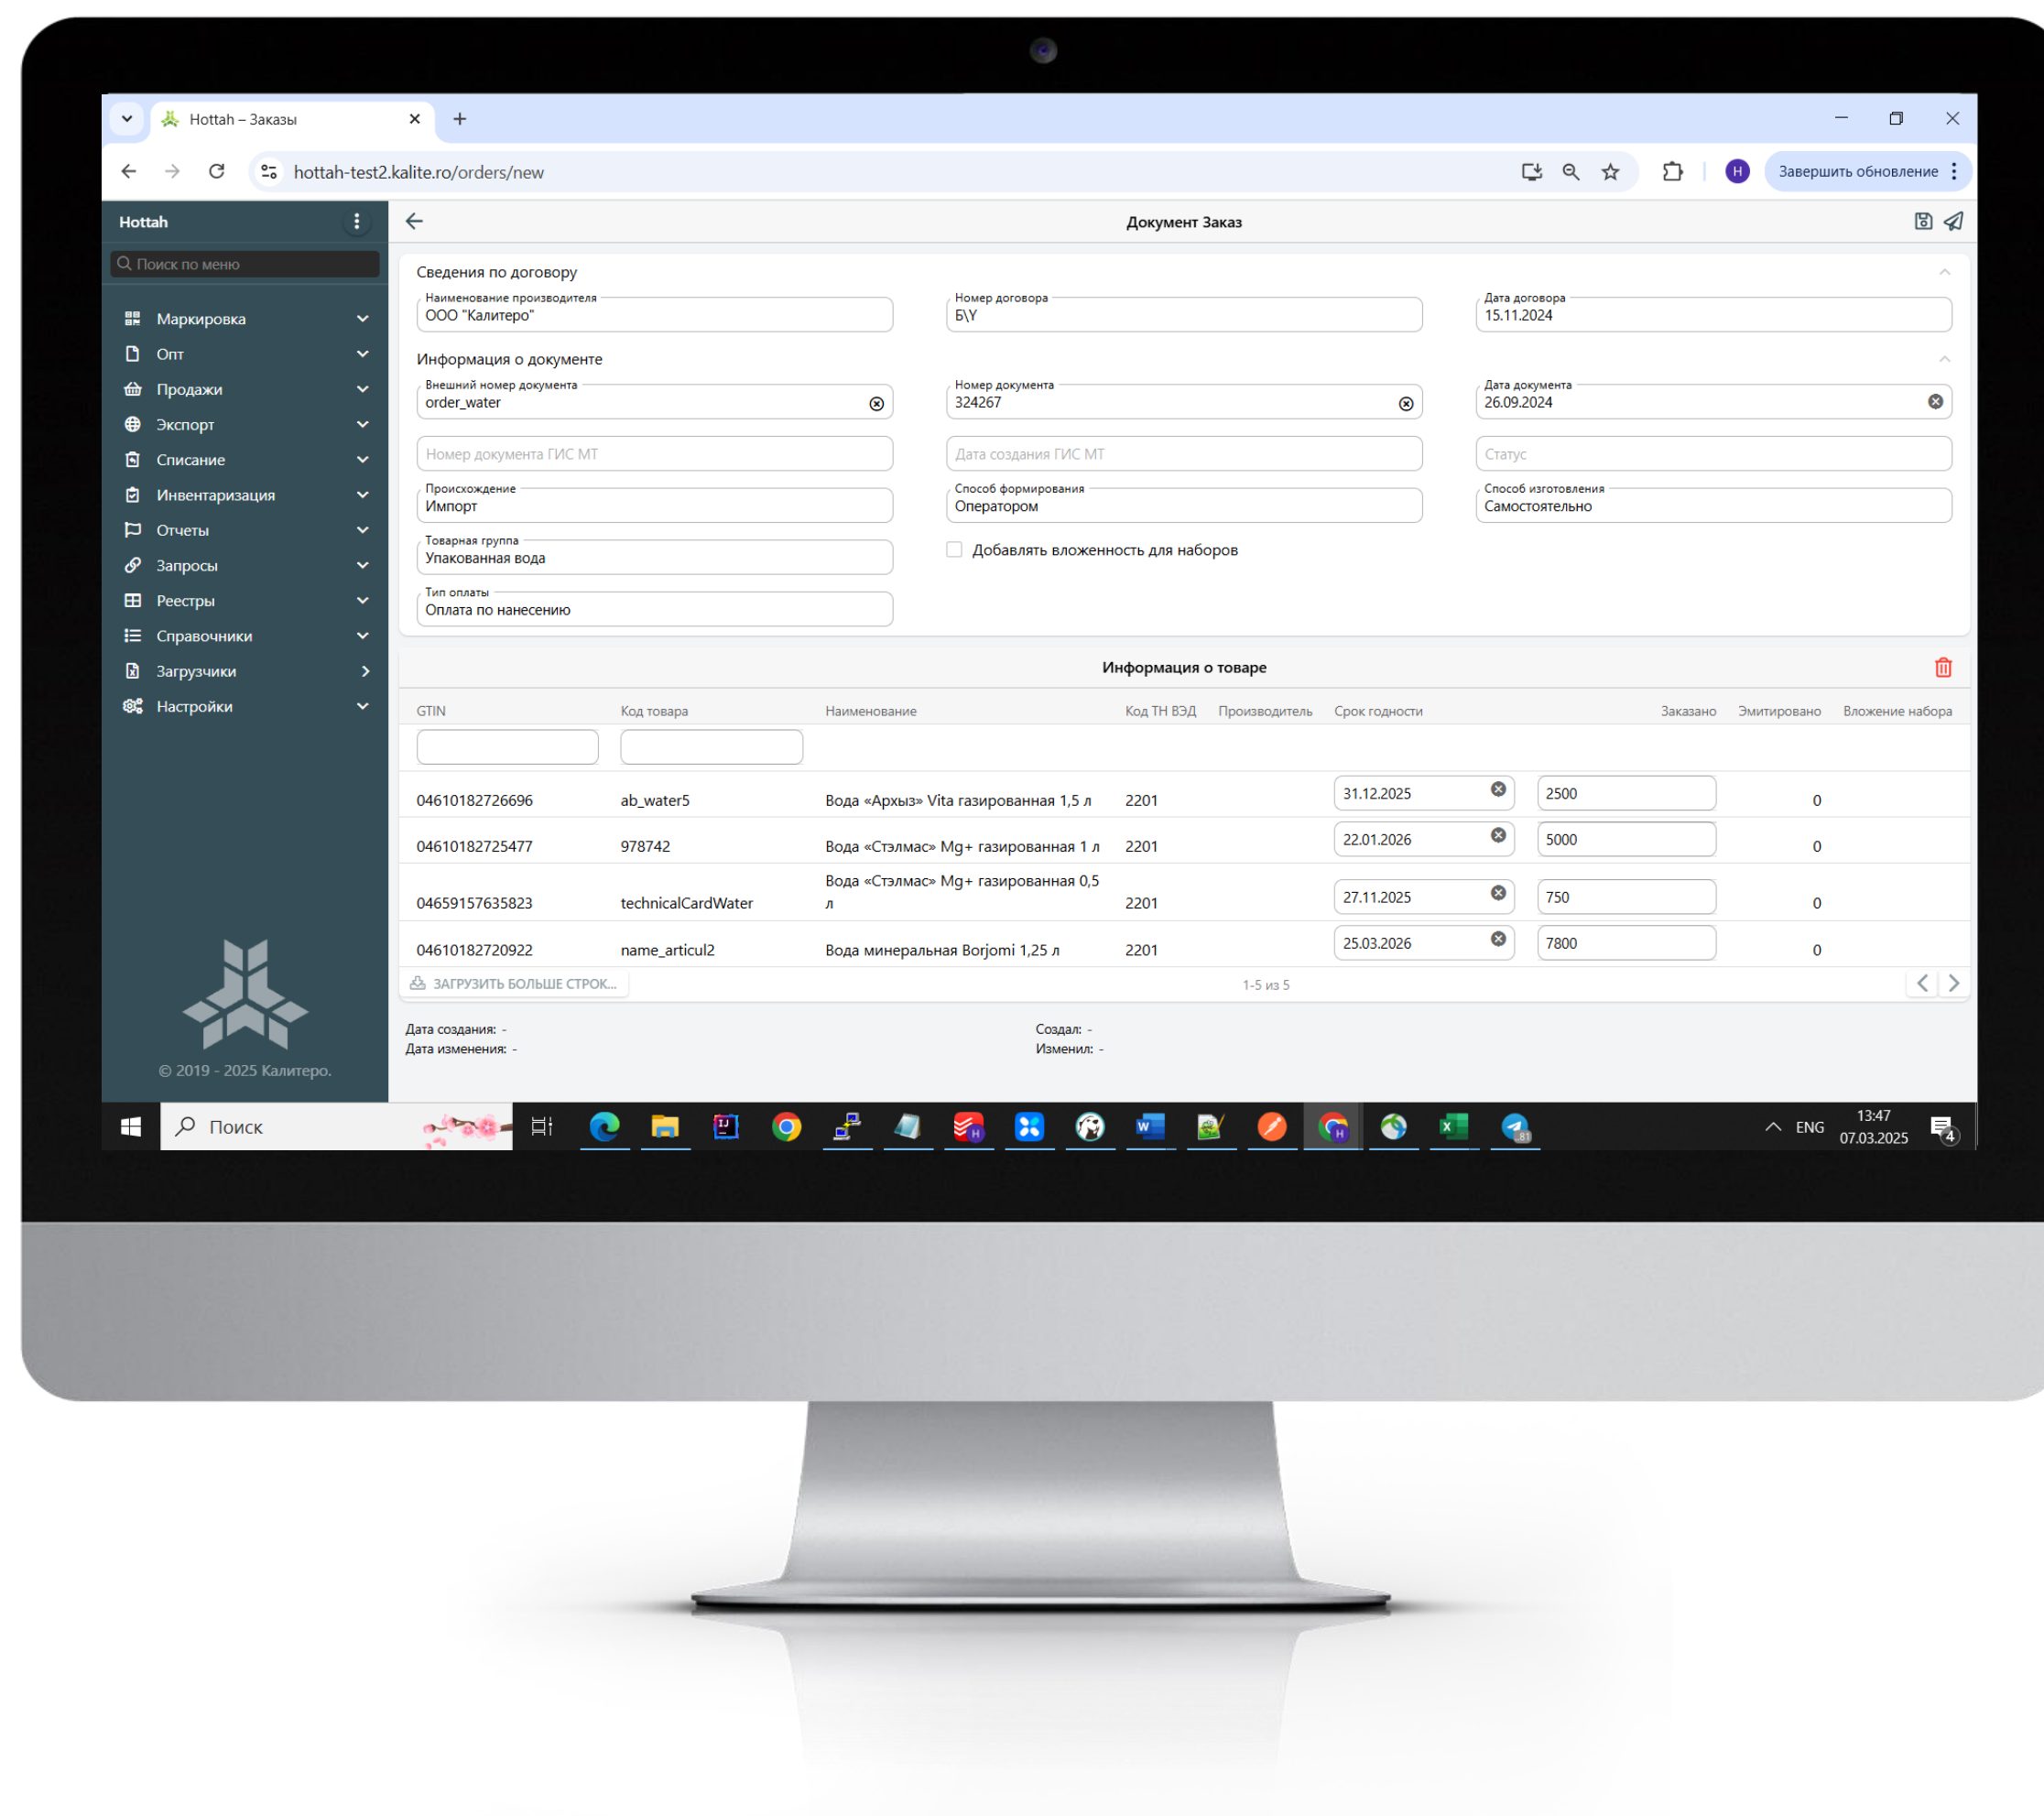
Hottah – Заказы
hottah-test2.kalite.ro/orders/new
Завершить обновление

Hottah
Поиск по меню
Маркировка
Опт
Продажи
Экспорт
Списание
Инвентаризация
Отчеты
Запросы
Реестры
Справочники
Загрузчики
Настройки
© 2019 - 2025 Калитеро.

Документ Заказ

Сведения по договору
Наименование производителя
ООО "Калитеро"
Номер договора
Б\Y
Дата договора
15.11.2024

Информация о документе
Внешний номер документа
order_water
Номер документа
324267
Дата документа
26.09.2024
Номер документа ГИС МТ
Дата создания ГИС МТ
Статус
Происхождение
Импорт
Способ формирования
Оператором
Способ изготовления
Самостоятельно
Товарная группа
Упакованная вода
Добавлять вложенность для наборов
Тип оплаты
Оплата по нанесению

Информация о товаре

| GTIN | Код товара | Наименование | Код ТН ВЭД | Производитель | Срок годности | Заказано | Эмитировано | Вложение набора |
|---|---|---|---|---|---|---|---|---|
| 04610182726696 | ab_water5 | Вода «Архыз» Vita газированная 1,5 л | 2201 | | 31.12.2025 | 2500 | 0 | |
| 04610182725477 | 978742 | Вода «Стэлмас» Mg+ газированная 1 л | 2201 | | 22.01.2026 | 5000 | 0 | |
| 04659157635823 | technicalCardWater | Вода «Стэлмас» Mg+ газированная 0,5 л | 2201 | | 27.11.2025 | 750 | 0 | |
| 04610182720922 | name_articul2 | Вода минеральная Borjomi 1,25 л | 2201 | | 25.03.2026 | 7800 | 0 | |

ЗАГРУЗИТЬ БОЛЬШЕ СТРОК...
1-5 из 5

Дата создания: -
Дата изменения: -
Создал: -
Изменил: -

Поиск
ENG
13:47
07.03.2025